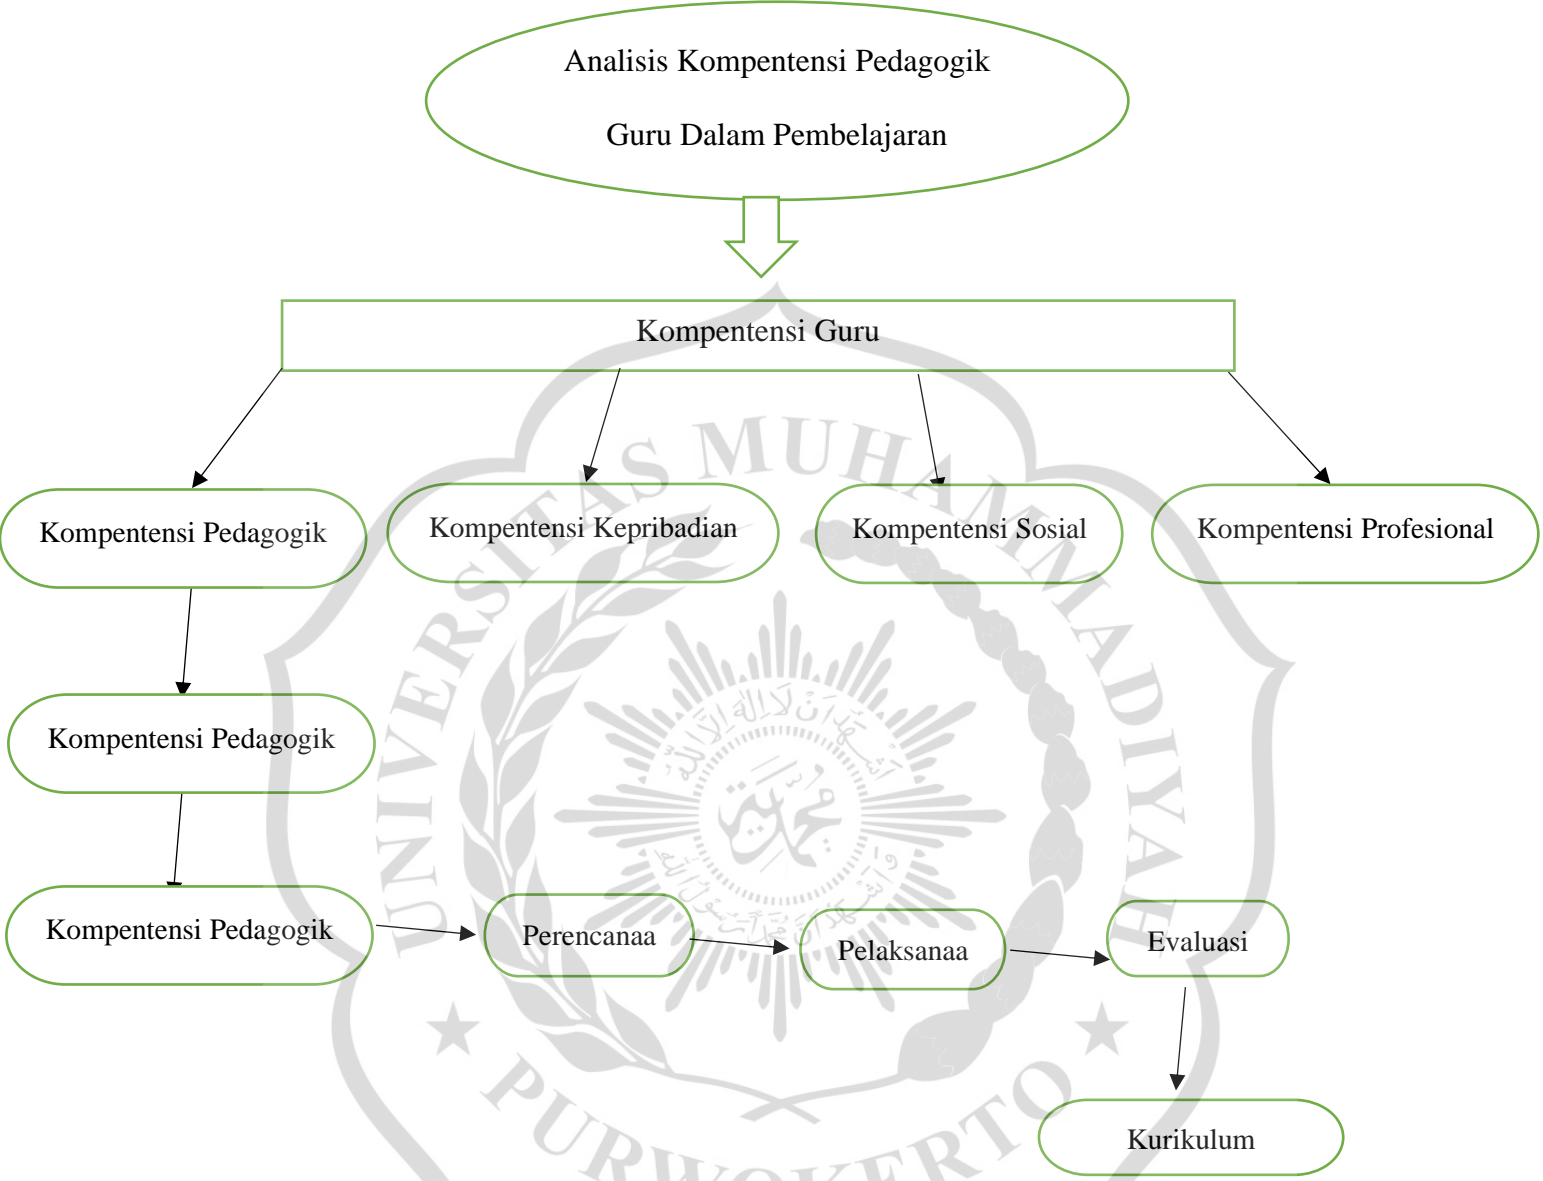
Analisis Kompentensi Pedagogik

Guru Dalam Pembelajaran

Kompentensi Guru

Kompentensi Pedagogik

Kompentensi Kepribadian

Kompentensi Sosial

Kompentensi Profesional

Kompentensi Pedagogik

Kompentensi Pedagogik

Perencanaa

Pelaksanaa

Evaluasi

Kurikulum

UNIVERSITAS MUHAMMADIYAH PURWOKERTO